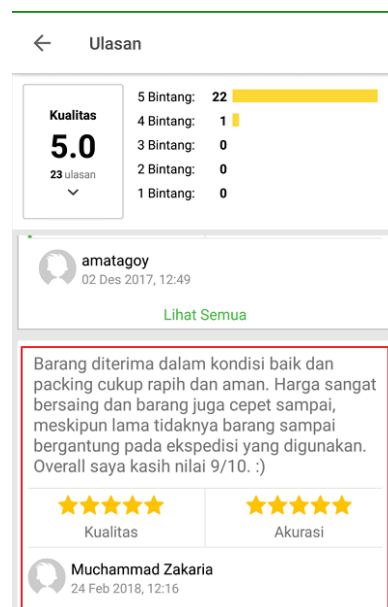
Ulasan

Kualitas
5.0
23 ulasan

5 Bintang: 22
4 Bintang: 1
3 Bintang: 0
2 Bintang: 0
1 Bintang: 0

amatagoy
02 Des 2017, 12:49

Lihat Semua

Barang diterima dalam kondisi baik dan packing cukup rapih dan aman. Harga sangat bersaing dan barang juga cepet sampai, meskipun lama tidaknya barang sampai bergantung pada ekspedisi yang digunakan. Overall saya kasih nilai 9/10. :)

Kualitas
Akurasi

Muchammad Zakaria
24 Feb 2018, 12:16